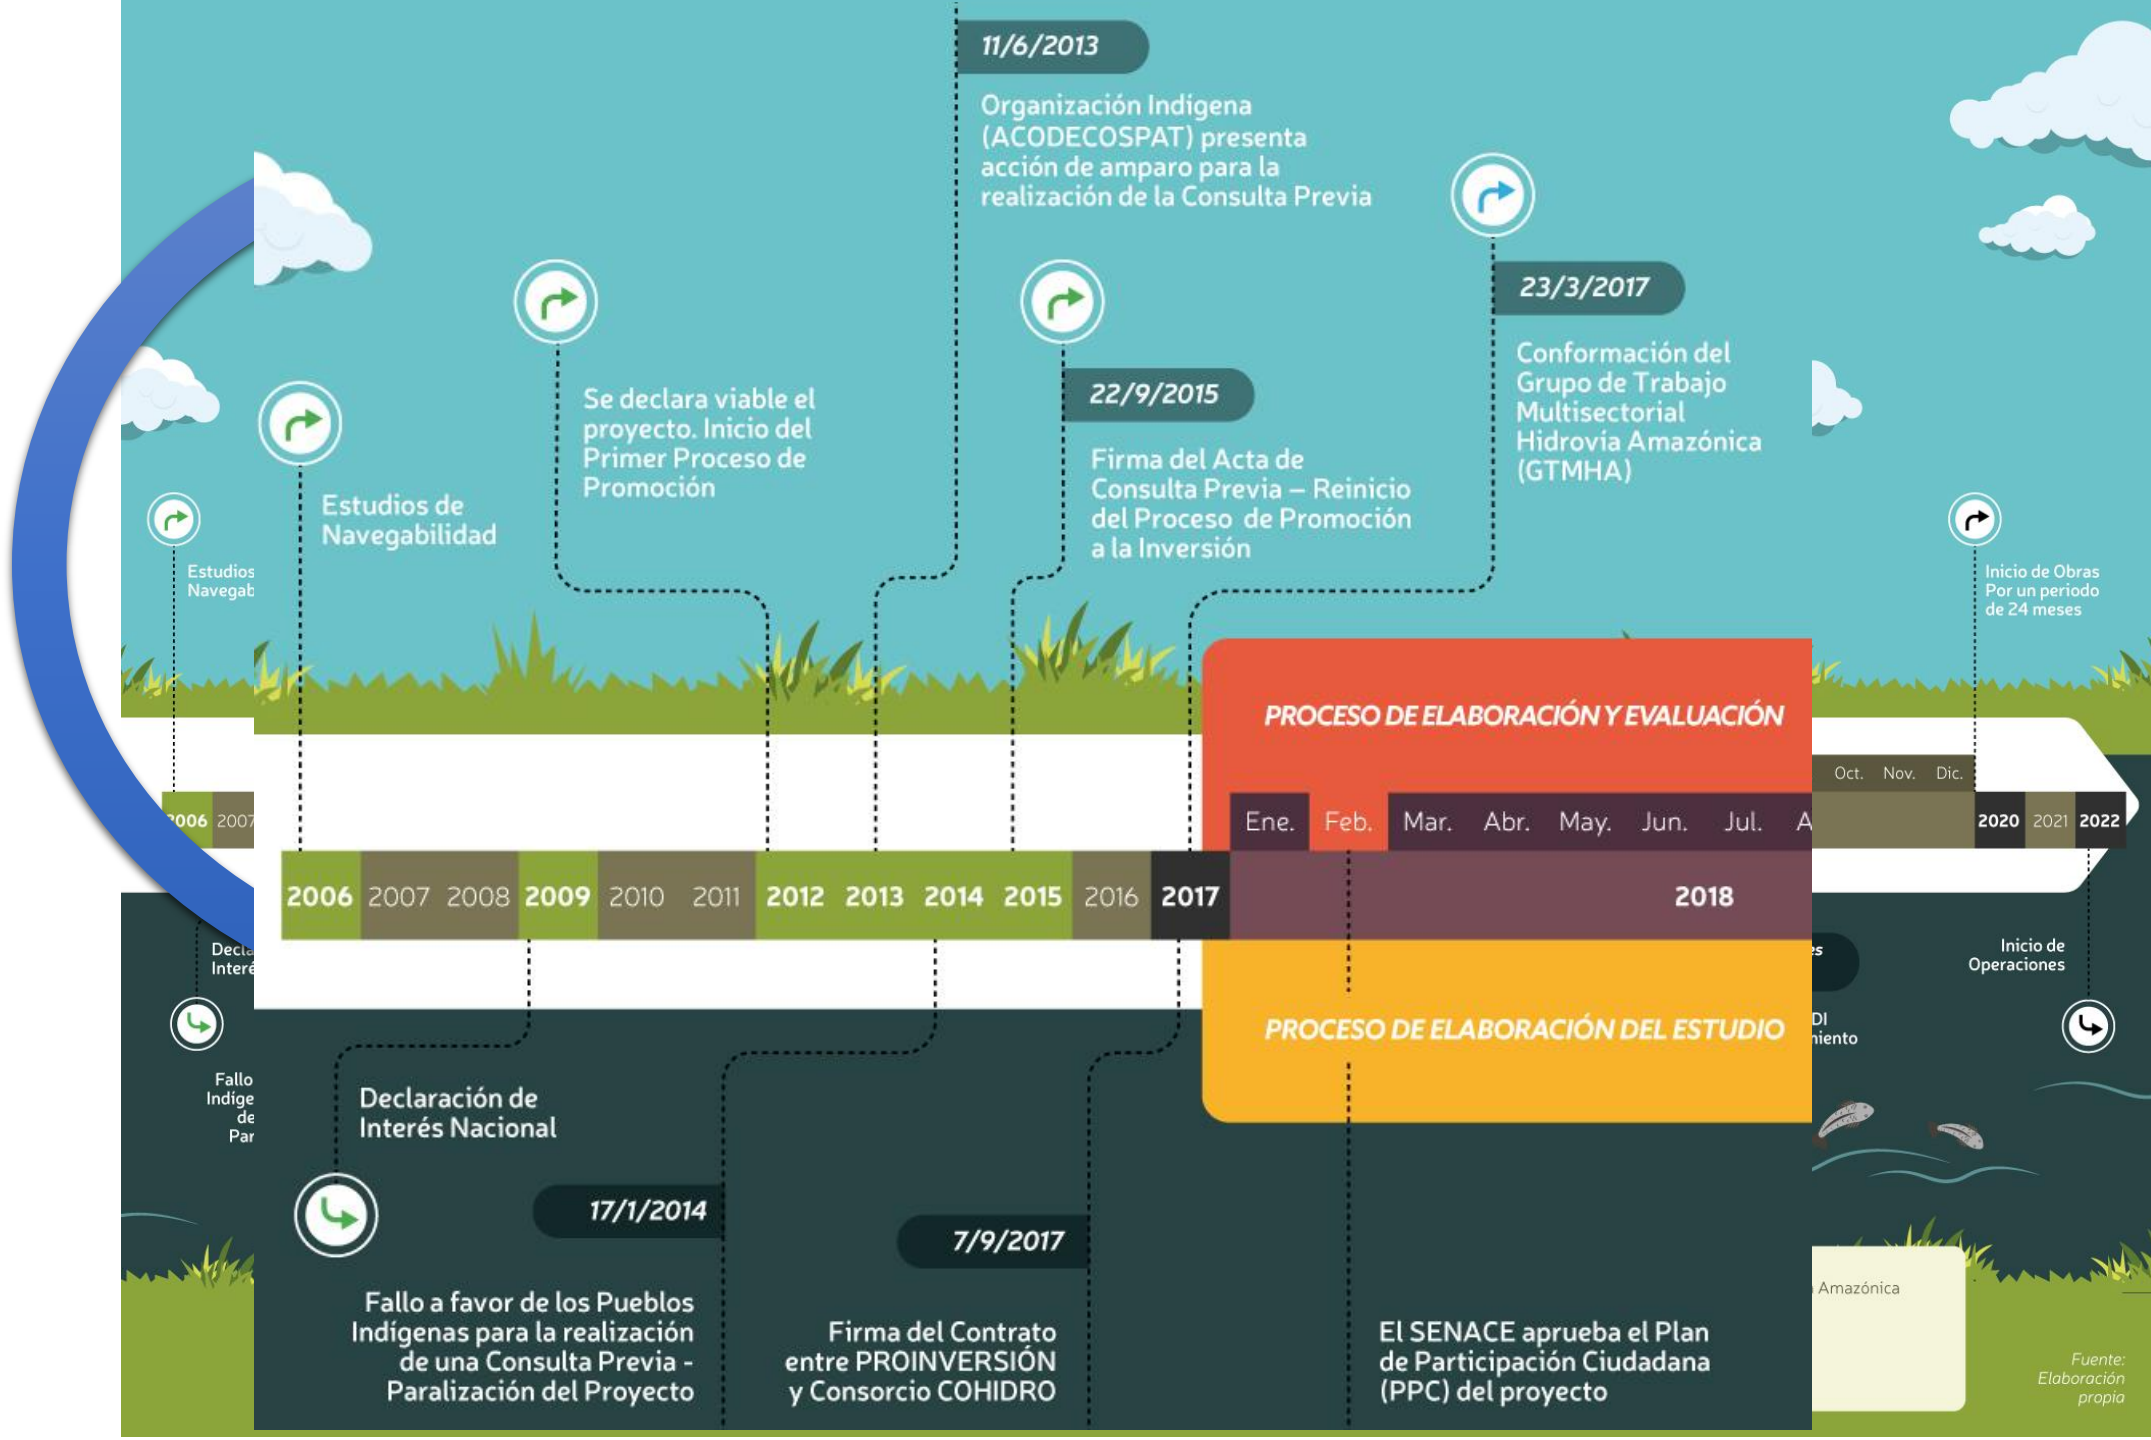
11/6/2013

Organización Indígena (ACODECOSPAT) presenta acción de amparo para la realización de la Consulta Previa

23/3/2017

Conformación del Grupo de Trabajo Multisectorial Hidrovía Amazónica (GTMHA)

22/9/2015

Firma del Acta de Consulta Previa – Reinicio del Proceso de Promoción a la Inversión

Se declara viable el proyecto. Inicio del Primer Proceso de Promoción

Estudios de Navegabilidad

Estudios Navegab

Inicio de Obras Por un periodo de 24 meses

PROCESO DE ELABORACIÓN Y EVALUACIÓN

Oct. Nov. Dic.

2006 2007

Ene. Feb. Mar. Abr. May. Jun. Jul. A

2020 2021 2022

2006 2007 2008 2009 2010 2011 2012 2013 2014 2015 2016 2017 2018

Decla Interé

Inicio de Operaciones

PROCESO DE ELABORACIÓN DEL ESTUDIO

DI iento

Fallo Indíge de Par

Declaración de Interés Nacional

17/1/2014

7/9/2017

Amazónica

Fallo a favor de los Pueblos Indígenas para la realización de una Consulta Previa - Paralización del Proyecto

Firma del Contrato entre PROINVERSIÓN y Consorcio COHIDRO

El SENACE aprueba el Plan de Participación Ciudadana (PPC) del proyecto

Fuente: Elaboración propia